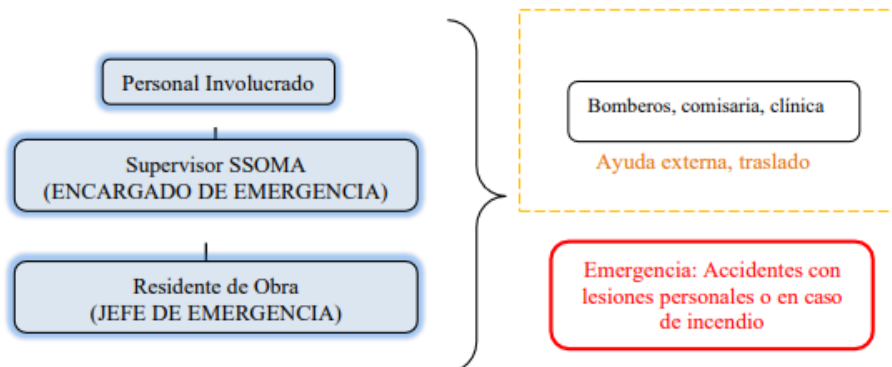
Personal Involucrado

Supervisor SSOMA
(ENCARGADO DE EMERGENCIA)

Residente de Obra
(JEFE DE EMERGENCIA)

Bomberos, comisaria, clínica

Ayuda externa, traslado

Emergencia: Accidentes con lesiones personales o en caso de incendio